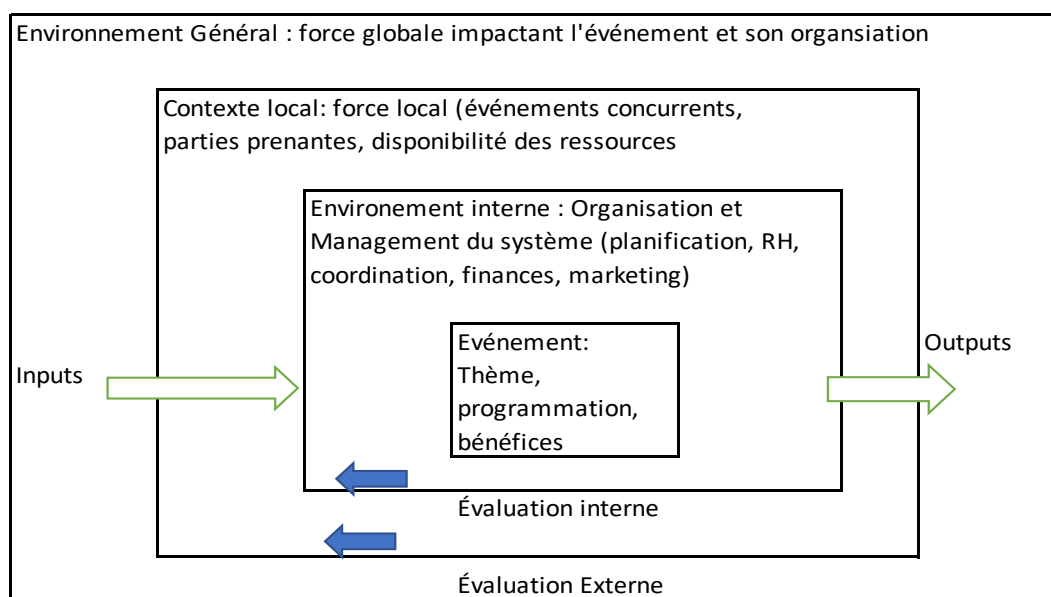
Environnement Général : force globale impactant l'événement et son organsiation

Contexte local: force local (événements concurrents, parties prenantes, disponibilité des ressources

Environement interne : Organisation et Management du système (planification, RH, coordination, finances, marketing)

Evénement:
Thème,
programmation,
bénéfices

Inputs

Outputs

Évaluation interne

Évaluation Externe